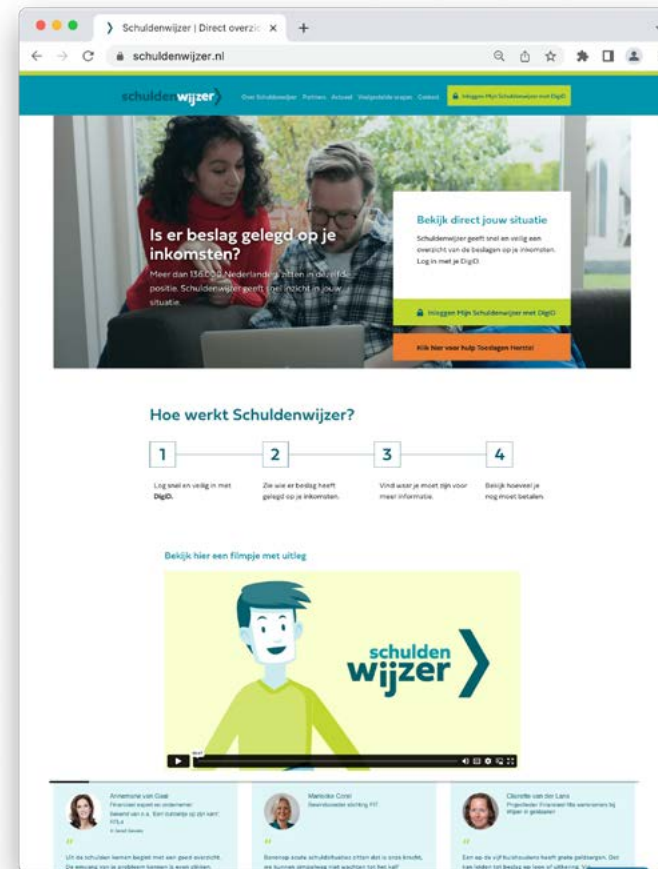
Schuldenwijzer | Direct overzic ×

schuldenwijzer.nl

schuldenwijzer

Over Schuldenwijzer Partners Actueel Veelgestelde vragen Contact

Inloggen Mijn Schuldenwijzer met DigiD

Is er beslag gelegd op je inkomsten?

Meer dan 136.000 Nederlanders zitten in deze positie. Schuldenwijzer geeft snel inzicht in jouw situatie.

Bekijk direct jouw situatie

Schuldenwijzer geeft snel en veilig een overzicht van de beslagen op je inkomsten. Log in met je DigiD.

Inloggen Mijn Schuldenwijzer met DigiD

Klik hier voor hulp Toeslagen Herstel

Hoe werkt Schuldenwijzer?

1

Log snel en veilig in met DigiD.

2

Zie wie er beslag heeft gelegd op je inkomsten.

3

Vind waar je moet zijn voor meer informatie.

4

Bekijk hoeveel je nog moet betalen.

Bekijk hier een filmpje met uitleg

schulden wijzer

Annemarie van Gaal

Financieel expert en ondernemer bekend van o.a. 'Een rustpunt op zijn kant' RTL4

Marieke Conel

Bestuursvoorzitter stichting FIT

Claudette van der Lans

Projectleider Financieel fitte werknemers bij Wijzer in geldzaken

Uit de schulden komen begint met een goed overzicht. De eenvoud van je probleem begint in jezelf kijken.

Eenmaal zoals schuldhulpverlening zitten dat is onze kracht, we kunnen simpelweg niet wachten tot het valt.

Een op de vijf huishoudens heeft grote geldzorgen. Dat kan leiden tot beslag op loon of uitkering. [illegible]